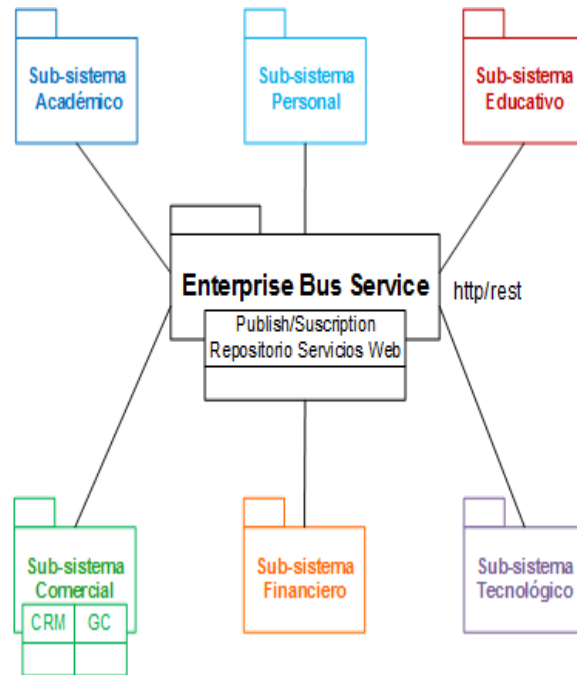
Sub-sistema Académico

Sub-sistema Personal

Sub-sistema Educativo

Enterprise Bus Service

http/rest

Publish/Suscription
Repositorio Servicios Web

Sub-sistema Comercial

CRM

GC

Sub-sistema Financiero

Sub-sistema Tecnológico